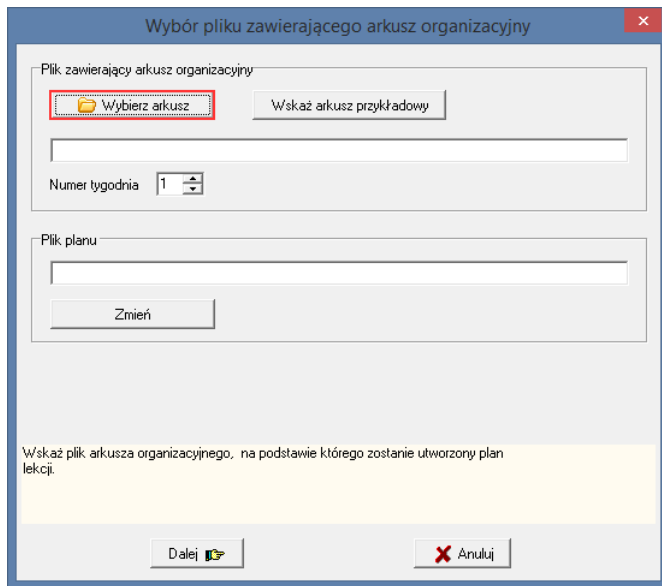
Wybór pliku zawierającego arkusz organizacyjny

Plik zawierający arkusz organizacyjny

Wybierz arkusz

Wskaż arkusz przykładowy

Numer tygodnia 1

Plik planu

Zmień

Wskaż plik arkusza organizacyjnego, na podstawie którego zostanie utworzony plan lekcji.

Dalej

Anuluj